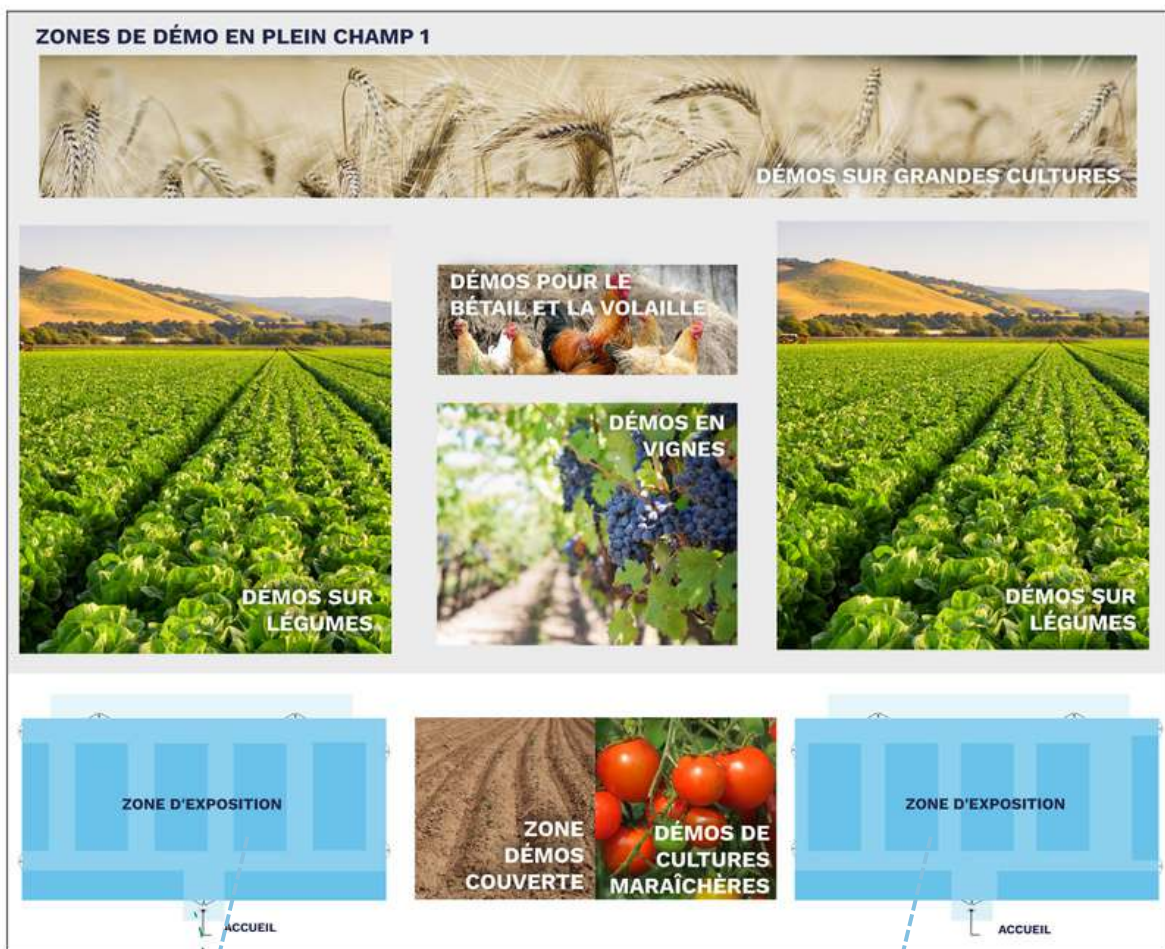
ZONES DE DÉMO EN PLEIN CHAMP 1

DÉMOS SUR GRANDES CULTURES

DÉMOS SUR LÉGUMES

DÉMOS POUR LE BÉTAIL ET LA VOLAILLE

DÉMOS EN VIGNES

DÉMOS SUR LÉGUMES

ZONE D'EXPOSITION

ACCUEIL

ZONE DÉMOS COUVERTE

DÉMOS DE CULTURES MARAÎCHÈRES

ZONE D'EXPOSITION

ACCUEIL